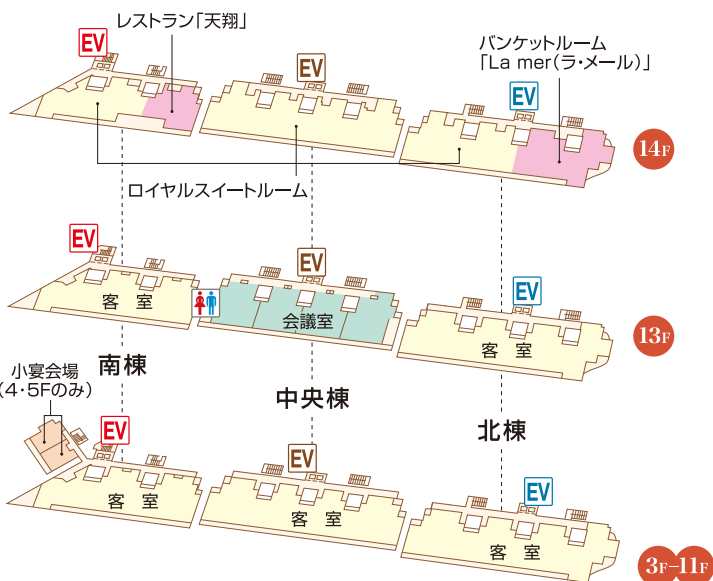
EV

レストラン「天翔」

EV

バンケットルーム
「La mer(ラ・メール)」

EV

14F

ロイヤルスイートルーム

EV

EV

客 室

会議室

EV

13F

客 室

小宴会場
(4・5Fのみ)

南棟

中央棟

北棟

EV

EV

EV

客 室

客 室

客 室

3F–11F